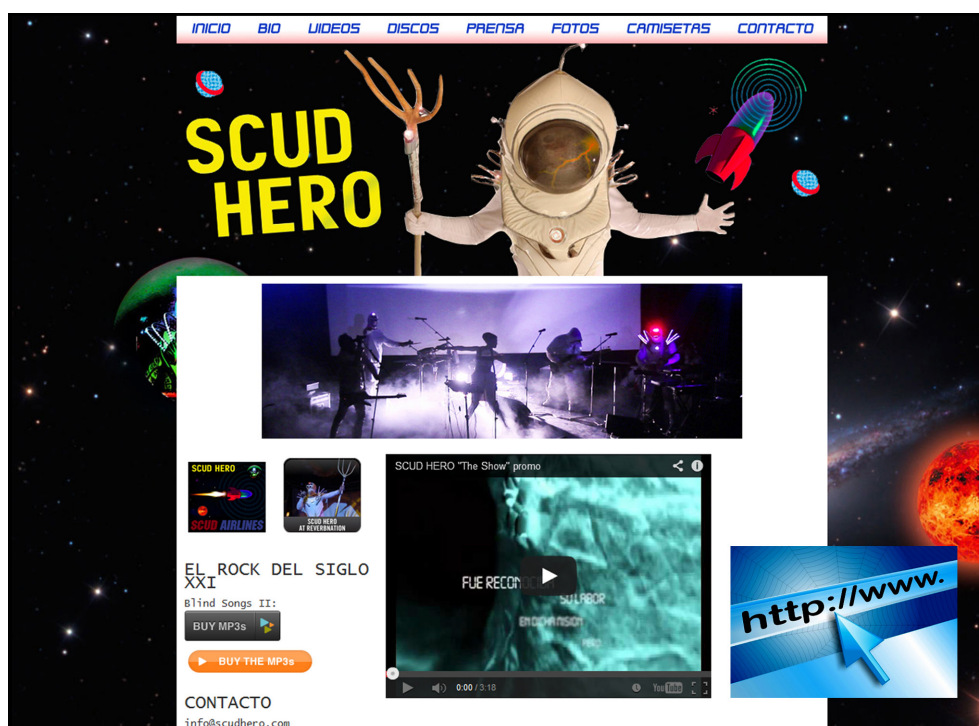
INICIO BIO VIDEOS DISCOS PRENSA FOTOS CAMISETAS CONTACTO

SCUD HERO

SCUD HERO

SCUD AIRLINES

SCUD HERO AT REVERBNATION

SCUD HERO "The Show" promo

FUE RECONO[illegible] SU LABOR

EN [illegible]

0:00 / 3:18

YouTube

EL ROCK DEL SIGLO XXI

Blind Songs II:

BUY MP3s

BUY THE MP3s

CONTACTO

info@scudhero.com

http://www.